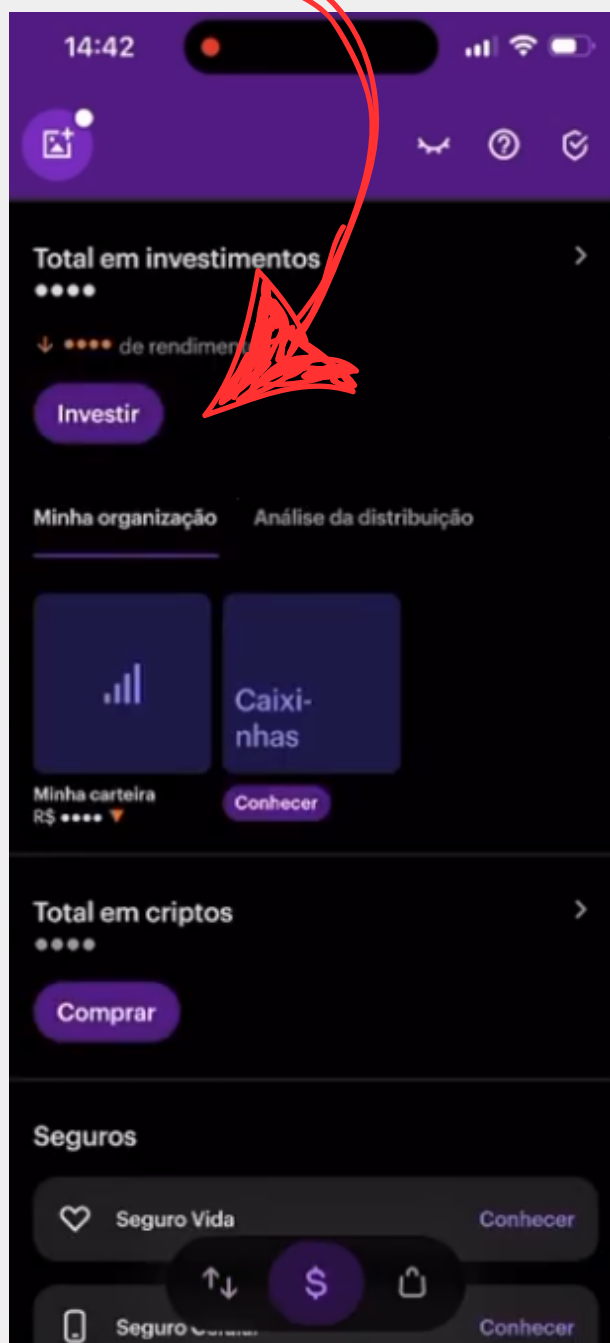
14:42

Total em investimentos
••••

•••• de rendime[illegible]

Investir

Minha organização
Análise da distribuição

Minha carteira
R$ ••••

Caixinhas

Conhecer

Total em criptos
••••

Comprar

Seguros

Seguro Vida
Conhecer

Seguro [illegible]
Conhecer

$